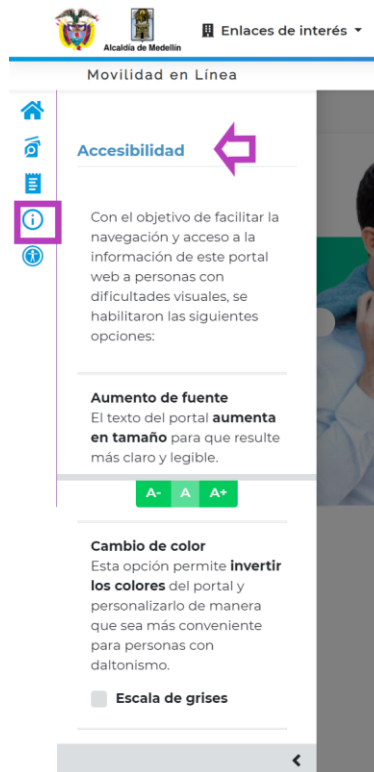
Alcaldía de Medellín

Enlaces de interés

Movilidad en Línea

Accesibilidad

Con el objetivo de facilitar la navegación y acceso a la información de este portal web a personas con dificultades visuales, se habilitaron las siguientes opciones:

Aumento de fuente
El texto del portal aumenta en tamaño para que resulte más claro y legible.

A- A A+

Cambio de color
Esta opción permite invertir los colores del portal y personalizarlo de manera que sea más conveniente para personas con daltonismo.

Escala de grises